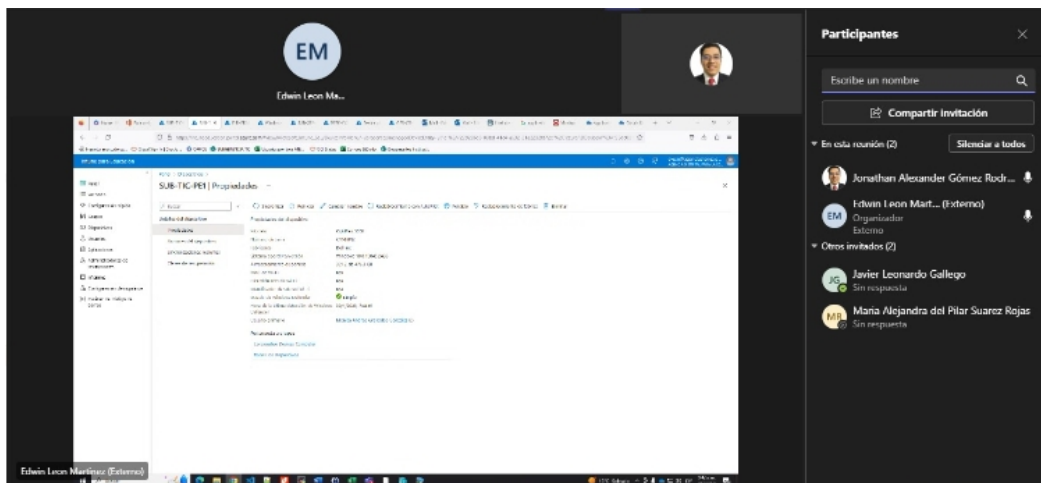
EM

Edwin Leon Ma...

SUB-TIC-P01 | Propiedades

Edwin Leon Martínez (Externo)

Participantes

Escribe un nombre

Compartir invitación

En esta reunión (2)

Silenciar a todos

Jonathan Alexander Gómez Rodr...

EM

Edwin Leon Mart... (Externo)
Organizador
Externo

Otros invitados (2)

JG

Javier Leonardo Gallego
Sin respuesta

MR

Maria Alejandra del Pilar Suarez Rojas
Sin respuesta